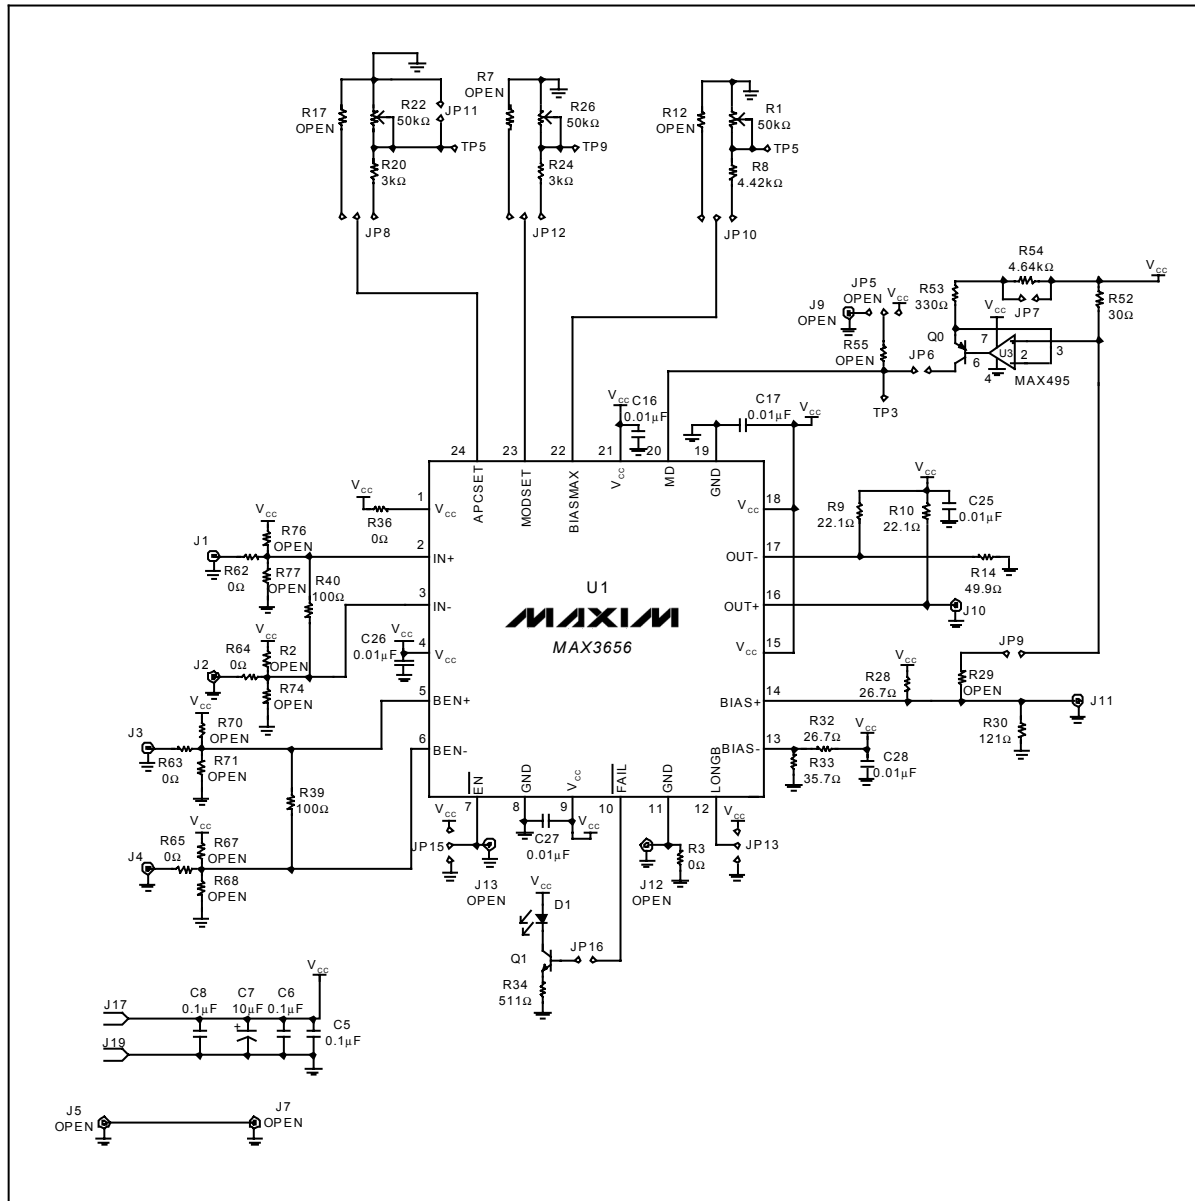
R17
OPEN
R22
50kΩ
JP11
TP5
R20
3kΩ
JP8

R7
OPEN
R26
50kΩ
TP9
R24
3kΩ
JP12

R12
OPEN
R1
50kΩ
TP5
R8
4.42kΩ
JP10

R54
4.64kΩ
$V_{cc}$
R53
330Ω
JP7
R52
30Ω
JP5
OPEN
$V_{cc}$
J9
OPEN
$V_{cc}$
Q0
7
2
3
R55
OPEN
JP6
6
U3
4
MAX495
TP3

$V_{cc}$
C16
0.01µF
C17
0.01µF
$V_{cc}$

24
23
22
21
20
19
APCSET
MODSET
BIASMAX
$V_{cc}$
MD
GND

$V_{cc}$
1
R36
0Ω
$V_{cc}$
J1
R76
OPEN
2
IN+
R62
0Ω
R77
OPEN
R40
100Ω
3
IN-
$V_{cc}$
C26
0.01µF
4
$V_{cc}$
R64
0Ω
R2
OPEN
J2
R74
OPEN
5
BEN+
$V_{cc}$
R70
OPEN
J3
6
BEN-
R63
0Ω
R71
OPEN
R39
100Ω
$V_{cc}$
R65
0Ω
R67
OPEN
J4
R68
OPEN

U1
MAXIM
MAX3656

18
$V_{cc}$
$V_{cc}$
R9
22.1Ω
R10
22.1Ω
C25
0.01µF
17
OUT-
R14
49.9Ω
16
OUT+
J10
15
$V_{cc}$
JP9
$V_{cc}$
R28
26.7Ω
R29
OPEN
14
BIAS+
J11
R30
121Ω
R32
26.7Ω
$V_{cc}$
13
BIAS-
R33
35.7Ω
C28
0.01µF

7
$\overline{EN}$
8
GND
9
$V_{cc}$
10
$\overline{FAIL}$
11
GND
12
LONGB
$V_{cc}$
JP15
J13
OPEN
C27
0.01µF
$V_{cc}$
R3
0Ω
J12
OPEN
$V_{cc}$
JP13
$V_{cc}$
D1
Q1
JP16
R34
511Ω

$V_{cc}$
C8
0.1µF
C7
10µF
C6
0.1µF
J17
J19
C5
0.1µF

J5
OPEN
J7
OPEN